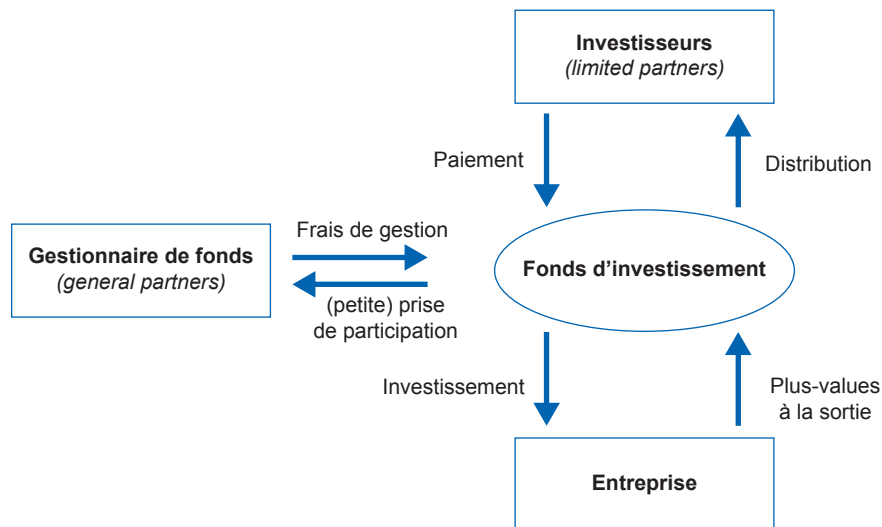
Investisseurs
(limited partners)

Paiement

Distribution

Gestionnaire de fonds
(general partners)

Frais de gestion

(petite) prise de participation

Fonds d'investissement

Investissement

Plus-values à la sortie

Entreprise